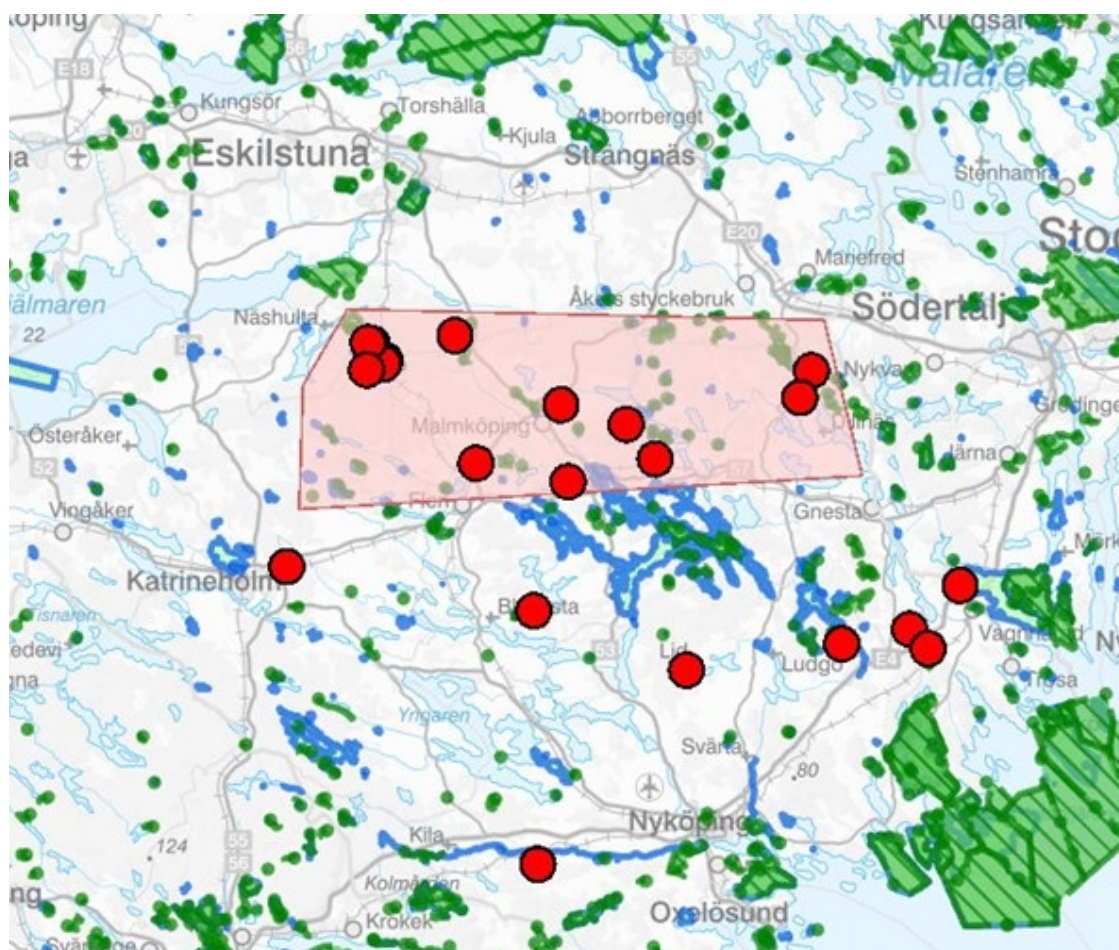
öping
Kungsör
Torshälla
Kjula
Arborrberget
Strängnäs
Eskilstuna
Stenhamra
Mälaren
Stoc
E18
55
E20
Mariefred
Hjälmaren
22
Åkers styckebruk
Södertälj
Näshulta
Nykvarn
Malmköping
Grödinge
Österåker
Järna
52
57
Vingåker
Flen
Gnesta
Katrineholm
Björnlunda
Vagnhärad
Hjälmaren
Lid
Ludgo
Trosa
53
E4
Yngaren
Svärta
80
124
55
56
Kila
Nyköping
Kolmården
Krokek
Oxelösund